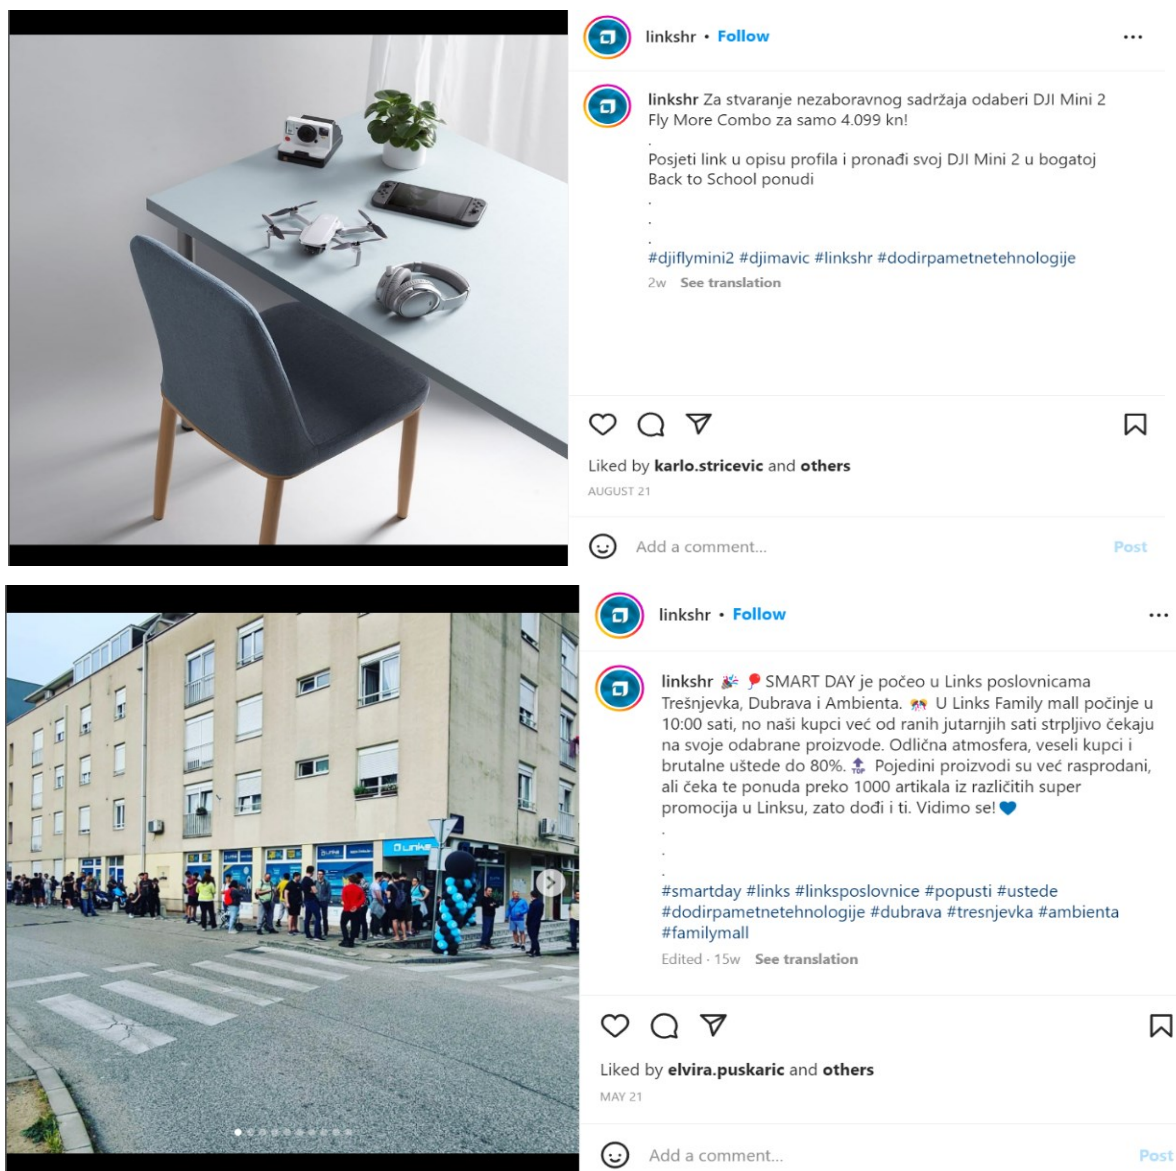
linkshr • Follow

linkshr Za stvaranje nezaboravnog sadržaja odaberi DJI Mini 2 Fly More Combo za samo 4.099 kn!

.

Posjeti link u opisu profila i pronađi svoj DJI Mini 2 u bogatoj Back to School ponudi

.

.

.

#djiflymini2 #djimavic #linkshr #dodirpametnetehnologije

2w See translation

Liked by karlo.stricevic and others

AUGUST 21

Add a comment...

Post

Links

linkshr • Follow

linkshr 🎉 📍 SMART DAY je počeo u Links poslovnicama Trešnjevka, Dubrava i Ambienta. 🎊 U Links Family mall počinje u 10:00 sati, no naši kupci već od ranih jutarnjih sati strpljivo čekaju na svoje odabrane proizvode. Odlična atmosfera, veseli kupci i brutalne uštede do 80%. 🔝 Pojedini proizvodi su već rasprodani, ali čeka te ponuda preko 1000 artikala iz različitih super promocija u Linksu, zato dođi i ti. Vidimo se! 💙

.

.

.

#smartday #links #linksposlovnice #popusti #ustede #dodirpametnetehnologije #dubrava #tresnjevka #ambienta #familymall

Edited · 15w See translation

Liked by elvira.puskaric and others

MAY 21

Add a comment...

Post